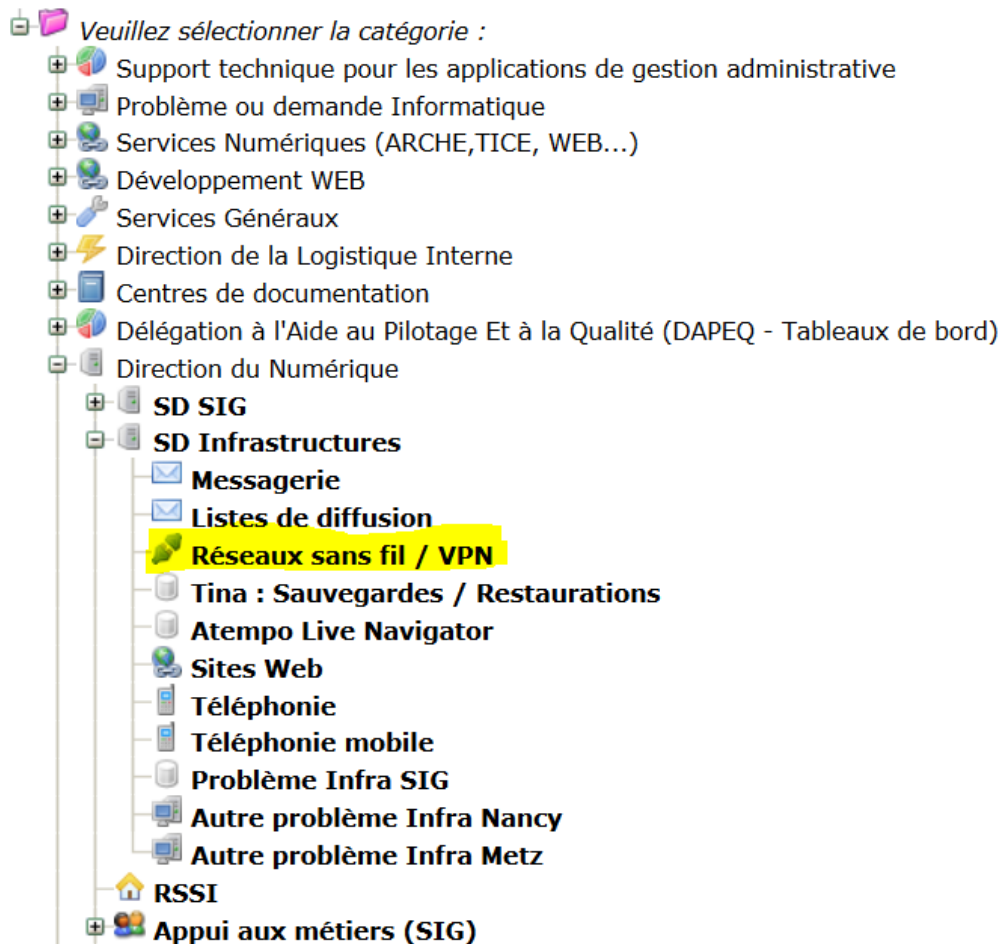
Veuillez sélectionner la catégorie :
Support technique pour les applications de gestion administrative
Problème ou demande Informatique
Services Numériques (ARCHE,TICE, WEB...)
Développement WEB
Services Généraux
Direction de la Logistique Interne
Centres de documentation
Délégation à l'Aide au Pilotage Et à la Qualité (DAPEQ - Tableaux de bord)
Direction du Numérique
SD SIG
SD Infrastructures
Messagerie
Listes de diffusion
Réseaux sans fil / VPN
Tina : Sauvegardes / Restaurations
Atempo Live Navigator
Sites Web
Téléphonie
Téléphonie mobile
Problème Infra SIG
Autre problème Infra Nancy
Autre problème Infra Metz
RSSI
Appui aux métiers (SIG)